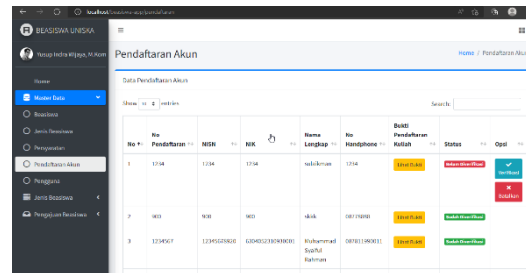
localhost/beasiswa-app/pendaftaran

BEASISWA UNISKA

Yusup Indra Wijaya, M.Kom

Home

Master Data

Beasiswa

Jenis Beasiswa

Persyaratan

Pendaftaran Akun

Pengguna

Jenis Beasiswa

Pengajuan Beasiswa

Pendaftaran Akun

Home / Pendaftaran Akun

Data Pendaftaran Akun

Show 10 entries

Search:

| No | No Pendaftaran | NISN | NIK | Nama Lengkap | No Handphone | Bukti Pendaftaran Kuliah | Status | Opsi |
|---|---|---|---|---|---|---|---|---|
| 1 | 1234 | 1234 | 1234 | sulaikman | 1234 | Lihat Bukti | Belum diverifikasi | Verifikasi Tolak/Hapus |
| 2 | 903 | 908 | 903 | skok | 08129080 | Lihat Bukti | Sudah diverifikasi | |
| 3 | 1234567 | 12345678920 | 6304032708980001 | Muhammad Syaiful Rahman | 08981190001 | Lihat Bukti | Sudah diverifikasi | |